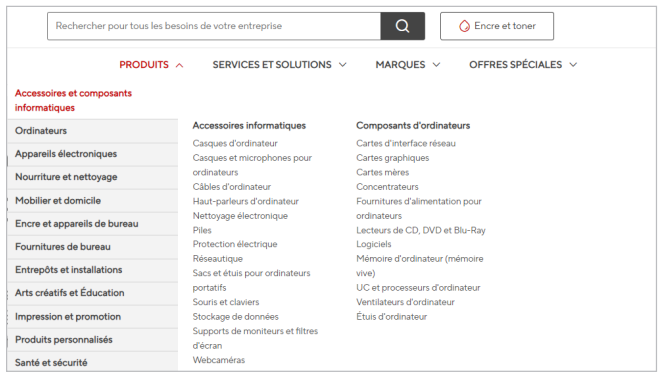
Rechercher pour tous les besoins de votre entreprise

Encre et toner

PRODUITS

SERVICES ET SOLUTIONS

MARQUES

OFFRES SPÉCIALES

Accessoires et composants informatiques

Ordinateurs

Appareils électroniques

Nourriture et nettoyage

Mobilier et domicile

Encre et appareils de bureau

Fournitures de bureau

Entrepôts et installations

Arts créatifs et Éducation

Impression et promotion

Produits personnalisés

Santé et sécurité

Accessoires informatiques

Casques d'ordinateur
Casques et microphones pour ordinateurs
Câbles d'ordinateur
Haut-parleurs d'ordinateur
Nettoyage électronique
Piles
Protection électrique
Réseautique
Sacs et étuis pour ordinateurs portatifs
Souris et claviers
Stockage de données
Supports de moniteurs et filtres d'écran
Webcaméras

Composants d'ordinateurs

Cartes d'interface réseau
Cartes graphiques
Cartes mères
Concentrateurs
Fournitures d'alimentation pour ordinateurs
Lecteurs de CD, DVD et Blu-Ray
Logiciels
Mémoire d'ordinateur (mémoire vive)
UC et processeurs d'ordinateur
Ventilateurs d'ordinateur
Étuis d'ordinateur